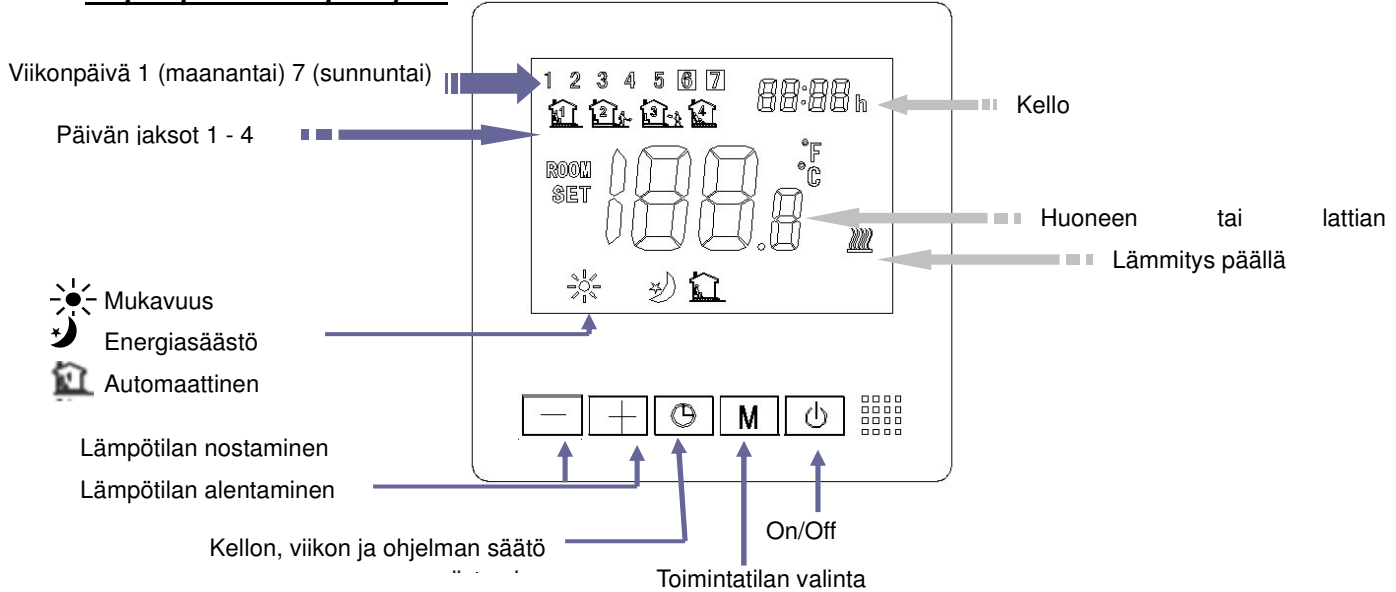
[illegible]

Viikonpäivä 1 (maanantai) 7 (sunnuntai)

1 2 3 4 5 6 7

88:88 h

Kello

Päivän jaksot 1 - 4

1 2 3 4

ROOM
SET

188.8

°F
°C

Huoneen tai lattian

Lämmitys päällä

Mukavuus

Energiasäästö

Automaattinen

— + M

Lämpötilan nostaminen

Lämpötilan alentaminen

On/Off

Kellon, viikon ja ohjelman säätö

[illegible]

Toimintatilan valinta